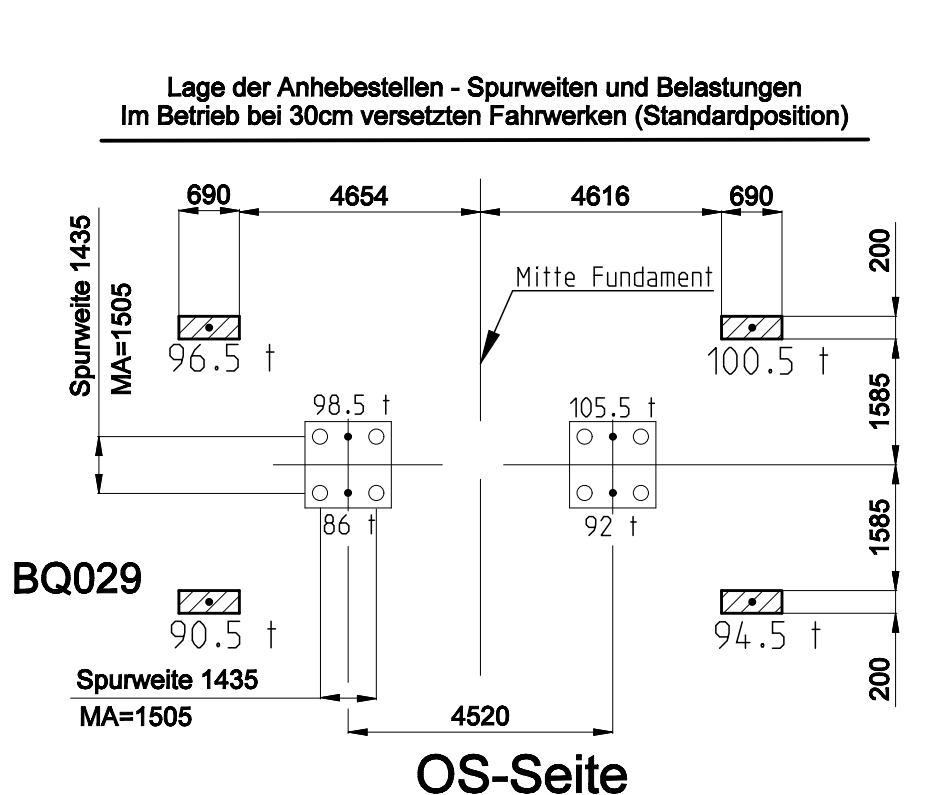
Lage der Anhebestellen - Spurweiten und Belastungen
Im Betrieb bei 30cm versetzten Fahrwerken (Standardposition)

690
4654
4616
690

Spurweite 1435
MA=1505

Mitte Fundament

200

96.5 t
100.5 t

1585

98.5 t
105.5 t

86 t
92 t

1585

BQ029

90.5 t
94.5 t

200

Spurweite 1435
MA=1505

4520

OS-Seite